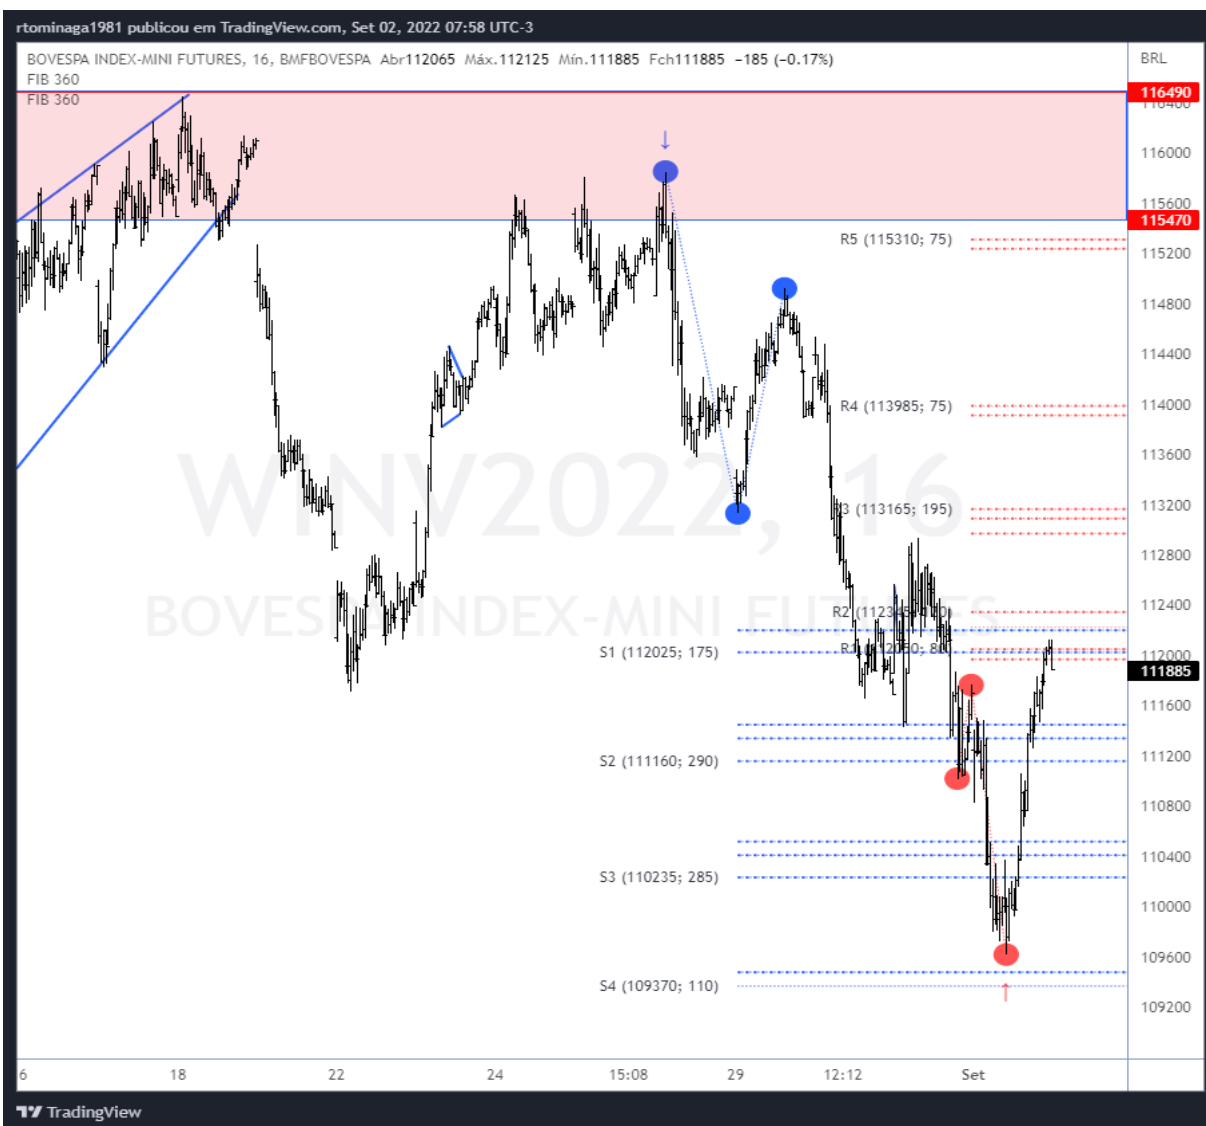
rtominaga1981 publicou em TradingView.com, Set 02, 2022 07:58 UTC-3

BOVESPA INDEX-MINI FUTURES, 16, BMFBOVESPA Abr112065 Máx.112125 Mín.111885 Fch111885 −185 (−0.17%)
FIB 360
FIB 360

BRL
116490
116400
116000
115600
115470
115200
114800
114400
114000
113600
113200
112800
112400
112000
111885
111600
111200
110800
110400
110000
109600
109200

WINV2022, 16
BOVESPA INDEX-MINI FUTURES

R5 (115310; 75)
R4 (113985; 75)
R3 (113165; 195)
R2 (11234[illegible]; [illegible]0)
R1 (112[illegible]0; 80)
S1 (112025; 175)
S2 (111160; 290)
S3 (110235; 285)
S4 (109370; 110)

6
18
22
24
15:08
29
12:12
Set

TradingView